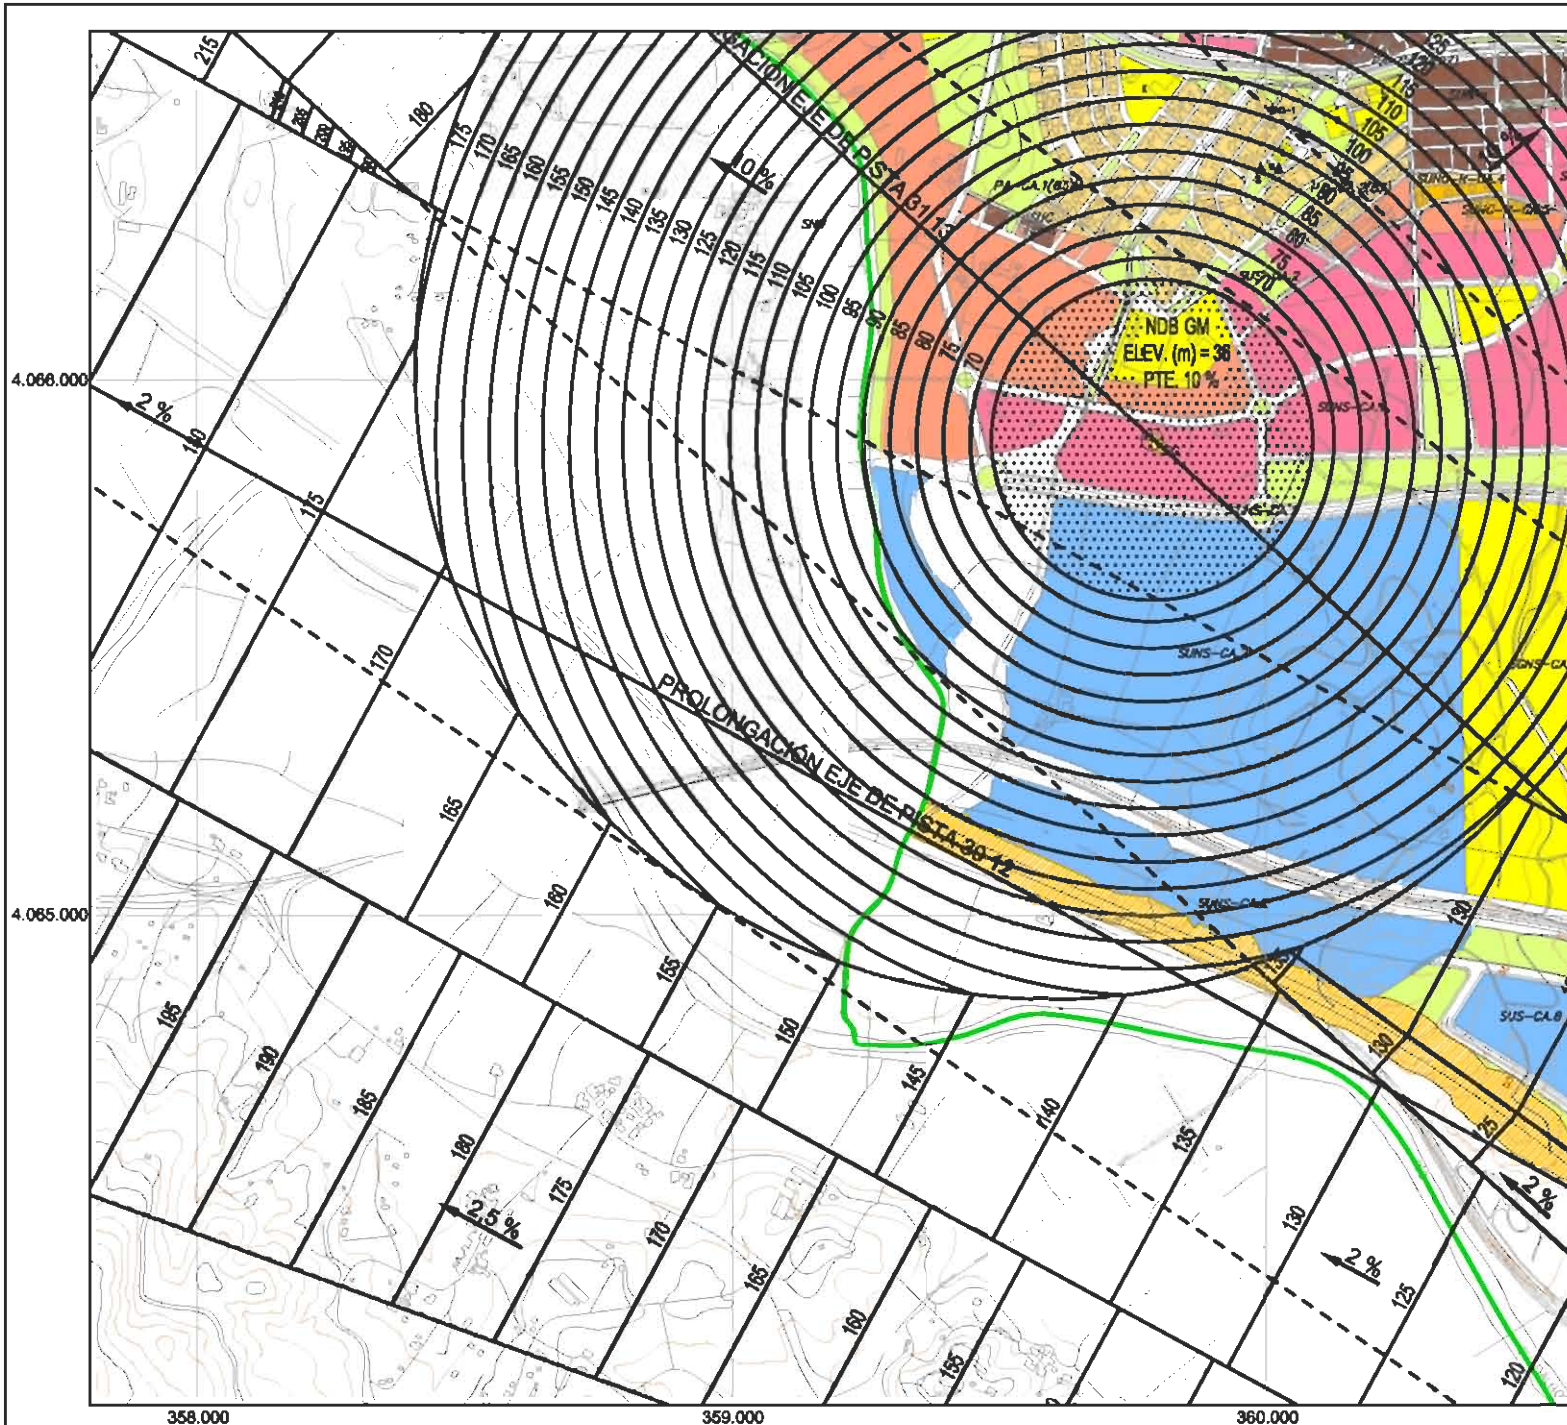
215
180
175
170
165
160
155
150
145
140
135
130
125
120
115
110
105
100
95
90
85
80
75
70
10 %
PROLONGACIÓN EJE DE PISTA 31-13
PA-CA.1(a)
115
110
105
100
95
90
85
80
75
70
SUNS-CA.1
SUNC-CA.5
NDB GM
ELEV. (m) = 36
PTE. 10 %
SUNS-CA.2
SUNS-CA.2
SUNS-CA.3
SUNS-CA.3
4.066.000
2 %
180
175
170
165
160
155
150
145
140
135
130
125
120
PROLONGACIÓN EJE DE PISTA 30-12
SUNS-CA.4
4.065.000
195
190
185
180
175
170
165
160
155
2,5 %
2 %
2 %
130
130
125
SUS-CA.8
358.000
359.000
360.000